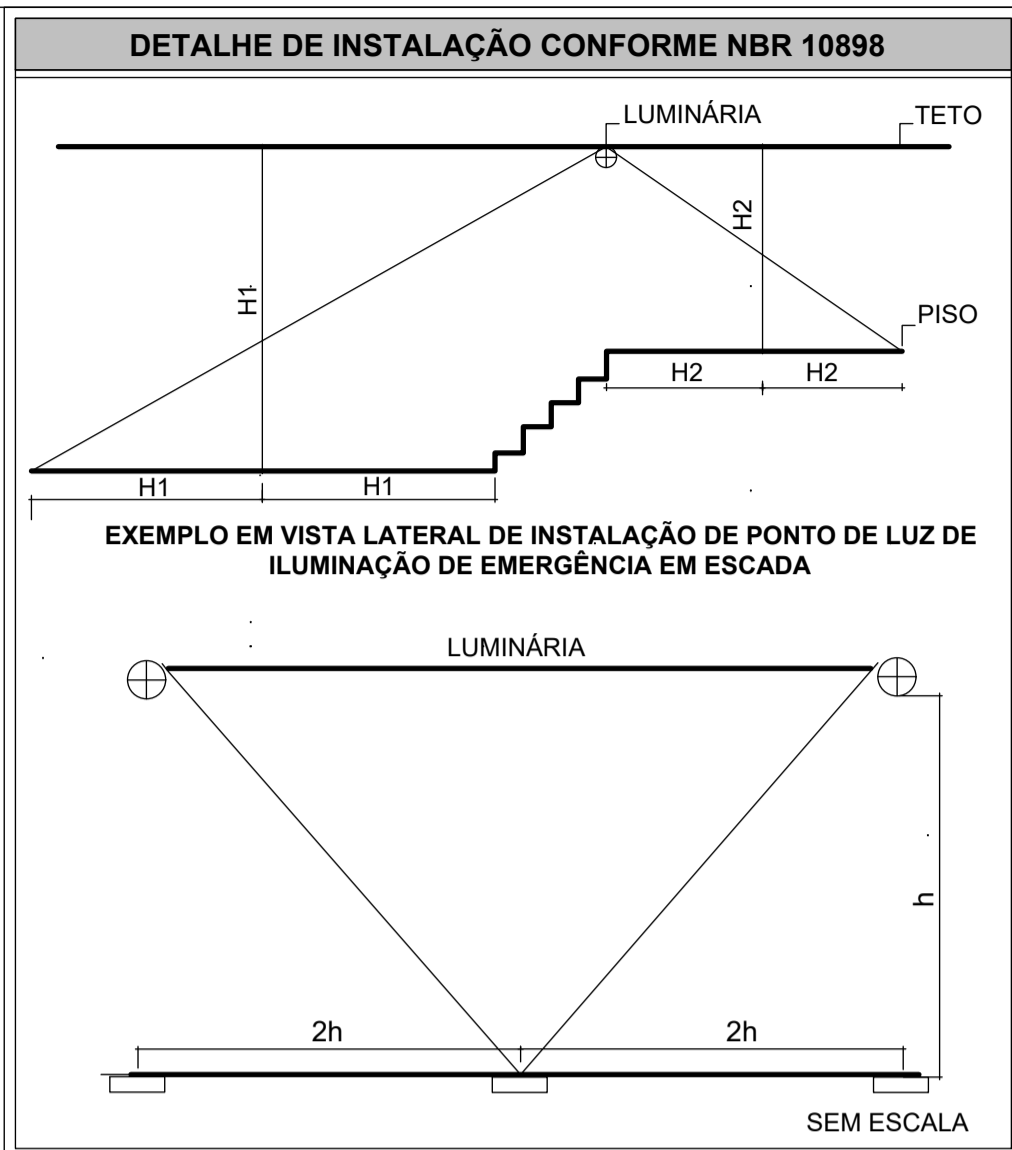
DETALHE DE INSTALAÇÃO CONFORME NBR 10898

LUMINÁRIA

TETO

H2

H1

PISO

H2

H2

H1

H1

EXEMPLO EM VISTA LATERAL DE INSTALAÇÃO DE PONTO DE LUZ DE ILUMINAÇÃO DE EMERGÊNCIA EM ESCADA

LUMINÁRIA

h

2h

2h

SEM ESCALA